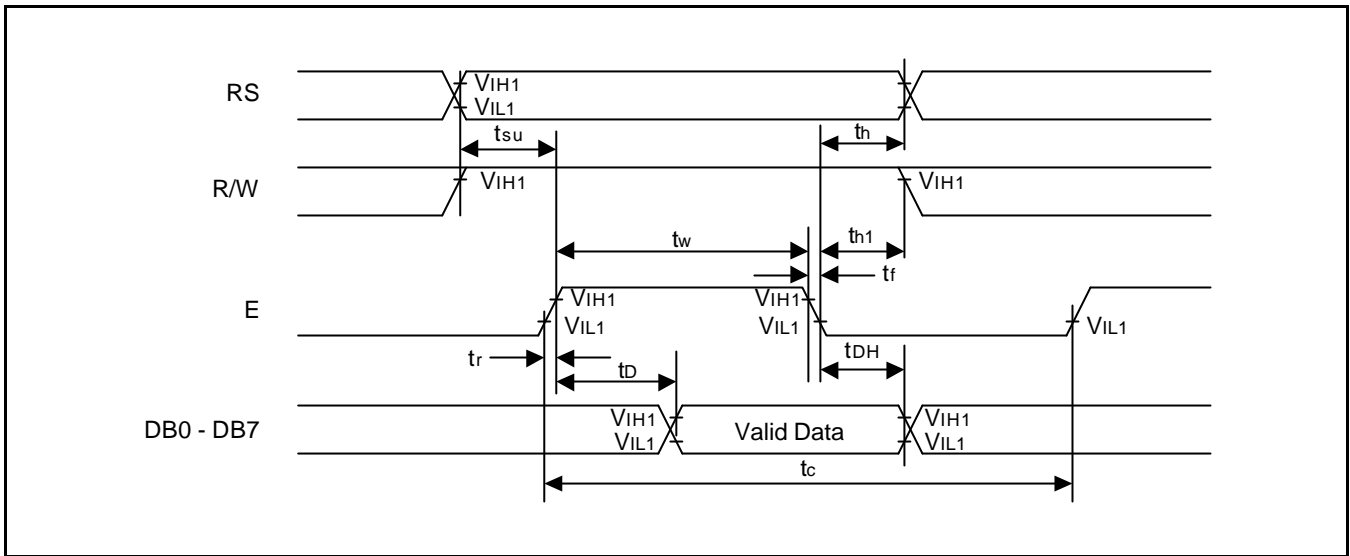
RS
$V_{IH1}$
$V_{IL1}$
$t_{su}$
$t_h$
R/W
$V_{IH1}$
$V_{IH1}$
$t_w$
$t_{h1}$
$t_f$
E
$V_{IH1}$
$V_{IL1}$
$V_{IH1}$
$V_{IL1}$
$V_{IL1}$
$t_r$
$t_D$
$t_{DH}$
DB0 - DB7
$V_{IH1}$
$V_{IL1}$
Valid Data
$V_{IH1}$
$V_{IL1}$
$t_c$